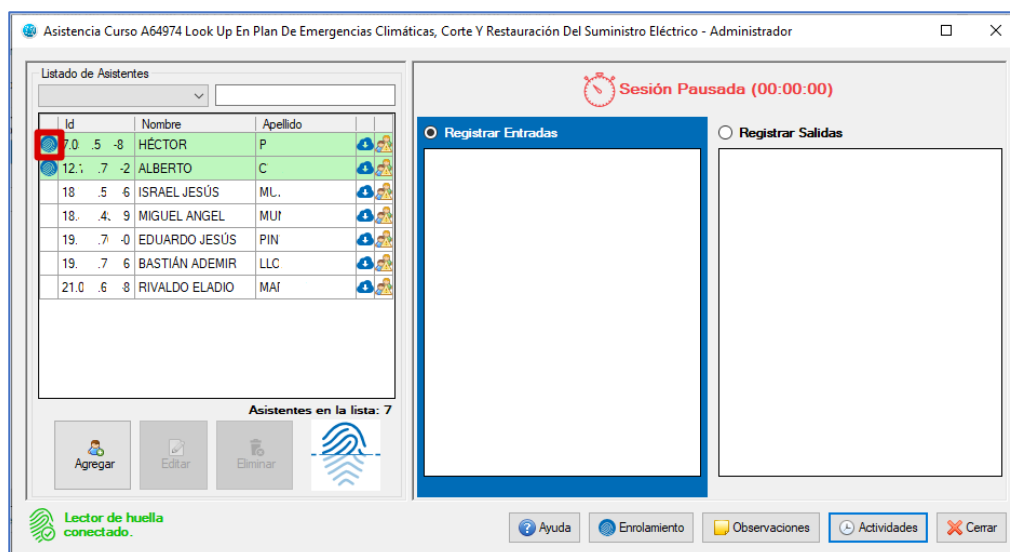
Asistencia Curso A64974 Look Up En Plan De Emergencias Climáticas, Corte Y Restauración Del Suministro Eléctrico - Administrador

Listado de Asistentes

| | Id | Nombre | Apellido | | |
|---|---|---|---|---|---|
| | 7.0 .5 -8 | HÉCTOR | P | | |
| | 12.: .7 -2 | ALBERTO | C | | |
| | 18 .5 -6 | ISRAEL JESÚS | MU. | | |
| | 18. .4. 9 | MIGUEL ANGEL | MUI | | |
| | 19. .7 -0 | EDUARDO JESÚS | PIN | | |
| | 19. .7 6 | BASTIÁN ADEMIR | LLC | | |
| | 21.0 .6 -8 | RIVALDO ELADIO | MAI | | |

Asistentes en la lista: 7

Agregar
Editar
Eliminar

Sesión Pausada (00:00:00)

Registrar Entradas
Registrar Salidas

Lector de huella conectado.

Ayuda
Enrolamiento
Observaciones
Actividades
Cerrar